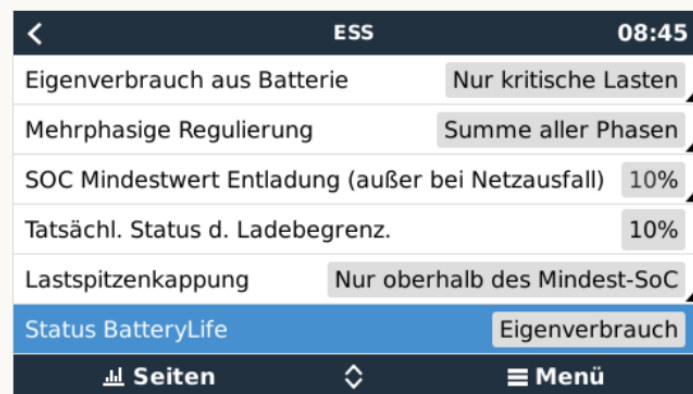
<
ESS
08:45

| | |
|---|---|
| Eigenverbrauch aus Batterie | Nur kritische Lasten |
| Mehrphasige Regulierung | Summe aller Phasen |
| SOC Mindestwert Entladung (außer bei Netzausfall) | 10% |
| Tatsächl. Status d. Ladebegrenz. | 10% |
| Lastspitzenkappung | Nur oberhalb des Mindest-SoC |
| Status BatteryLife | Eigenverbrauch |

Seiten
Menü